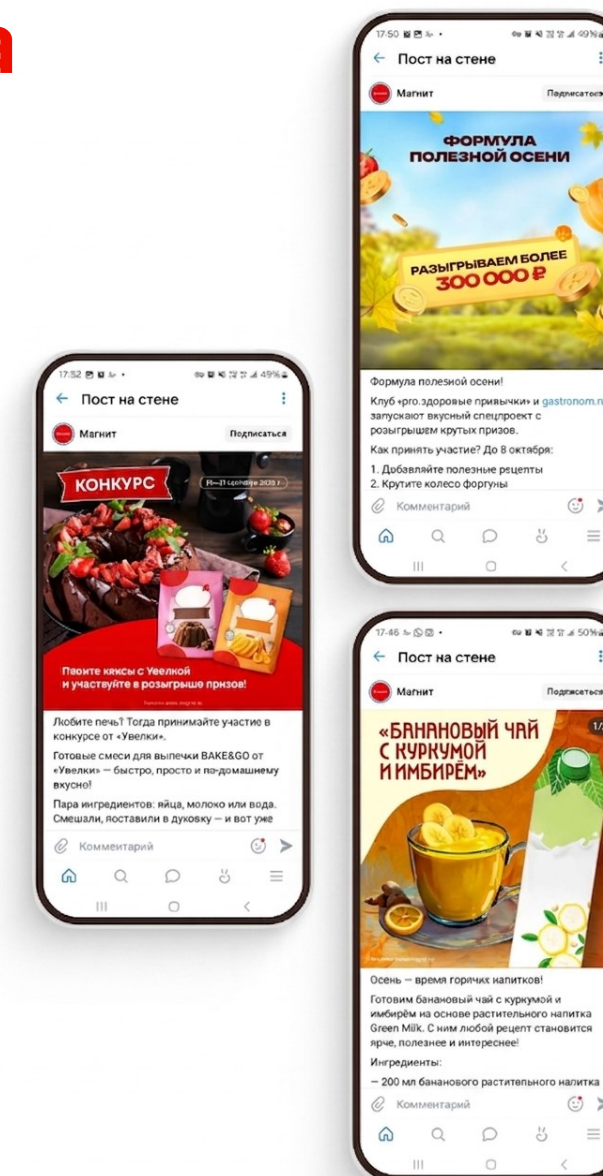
17:50 · 49%

Пост на стене

Магнит

Подписаться

ФОРМУЛА ПОЛЕЗНОЙ ОСЕНИ

РАЗЫГРЫВАЕМ БОЛЕЕ 300 000 ₽

Формула полезной осени!

Клуб «pro.здоровые привычки» и gastronom.ru запускают вкусный спецпроект с розыгрышем крутых призов.

Как принять участие? До 8 октября:

1. Добавляйте полезные рецепты
2. Крутите колесо фортуны

Комментарий

17:52 · 49%

Пост на стене

Магнит

Подписаться

КОНКУРС

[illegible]

Пеките кексы с Увелкой и участвуйте в розыгрыше призов!

Любите печь? Тогда принимайте участие в конкурсе от «Увелки».

Готовые смеси для выпечки BAKE&GO от «Увелки» — быстро, просто и по-домашнему вкусно!

Пара ингредиентов: яйца, молоко или вода. Смешали, поставили в духовку — и вот уже

Комментарий

17:46 · 50%

Пост на стене

Магнит

Подписаться

«БАНАНОВЫЙ ЧАЙ С КУРКУМОЙ И ИМБИРЁМ»

1/

Осень — время горячих напитков!

Готовим банановый чай с куркумой и имбирём на основе растительного напитка Green Milk. С ним любой рецепт становится ярче, полезнее и интереснее!

Ингредиенты:

— 200 мл бананового растительного напитка

Комментарий